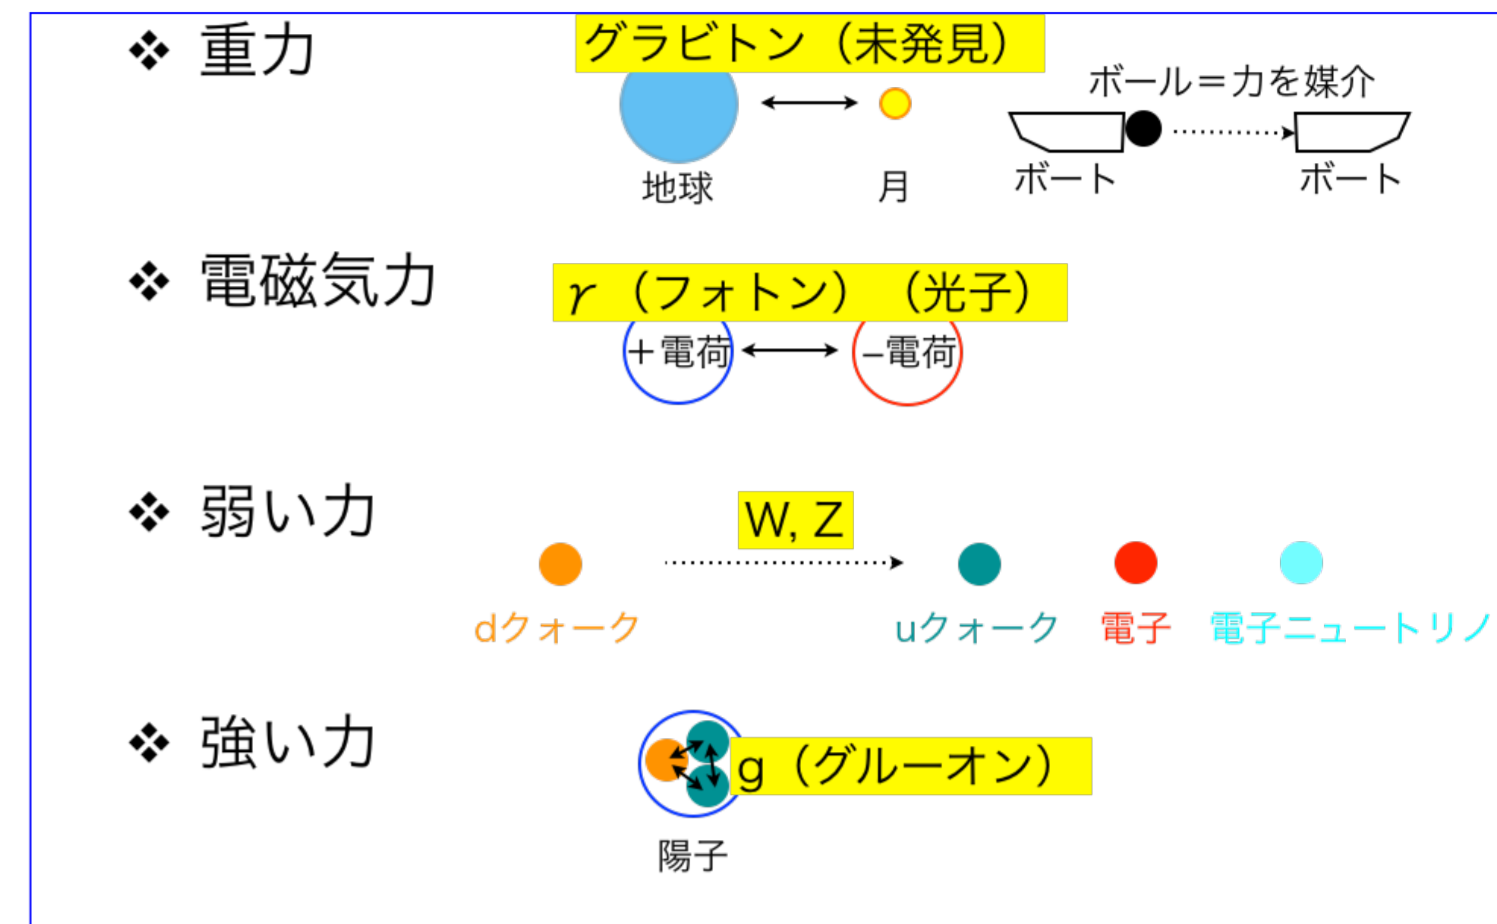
❖ 重力

グラビトン（未発見）

ボール＝力を媒介

地球

月

ボート

ボート

❖ 電磁気力

$\gamma$（フォトン）（光子）

＋電荷

－電荷

❖ 弱い力

W, Z

dクォーク

uクォーク

電子

電子ニュートリノ

❖ 強い力

g（グルーオン）

陽子